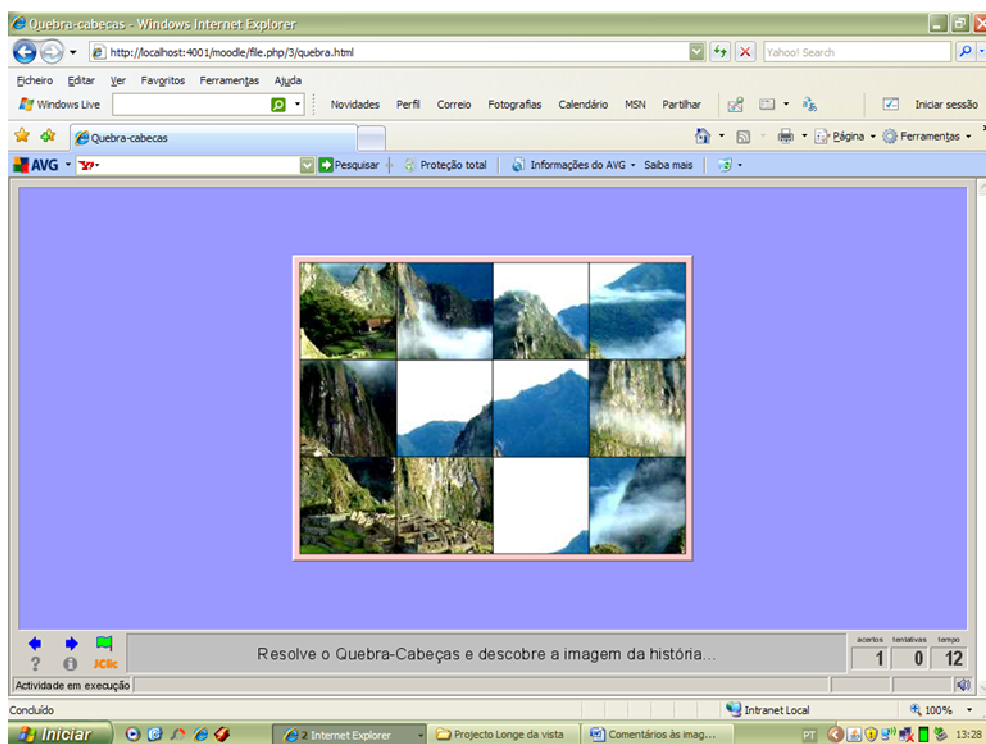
Quebra-cabecas - Windows Internet Explorer

http://localhost:4001/moodle/file.php/3/quebra.html

Yahoo! Search

Ficheiro Editar Ver Favoritos Ferramentas Ajuda

Windows Live

Novidades Perfil Correio Fotografias Calendário MSN Partilhar

Iniciar sessão

Quebra-cabecas

Página Ferramentas

AVG

Pesquisar Protecção total Informações do AVG Saiba mais

JClic

Resolve o Quebra-Cabeças e descobre a imagem da história...

acertos tentativas tempo

| 1 | 0 | 12 |

Actividade em execução

Concluído

Intranet Local

100%

Iniciar

2 Internet Explorer

Projecto Longe da vista

Comentários às imag...

PT

13:28